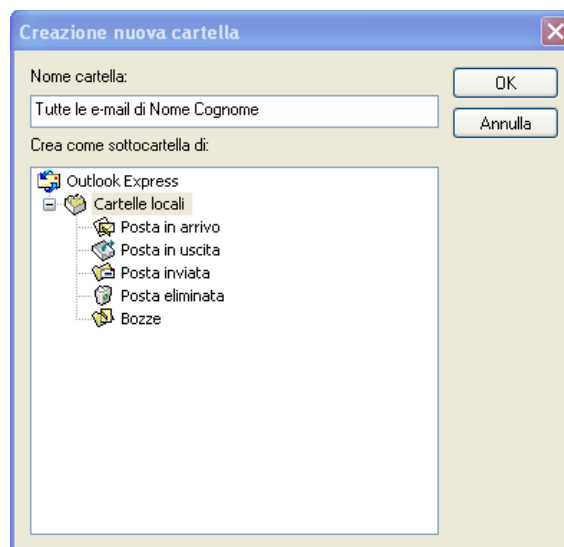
Creazione nuova cartella

Nome cartella:

Tutte le e-mail di Nome Cognome

OK

Annulla

Crea come sottocartella di:

Outlook Express
Cartelle locali
Posta in arrivo
Posta in uscita
Posta inviata
Posta eliminata
Bozze